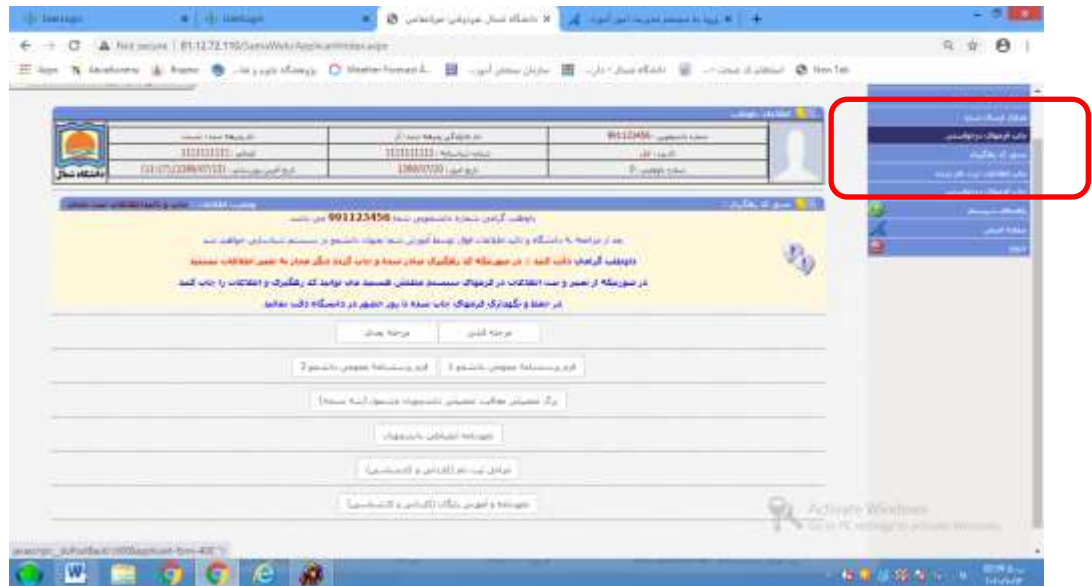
Not secure | 81.12.72.110/SamaWeb/ApplicantIndex.aspx

Apps

New Tab

اطلاعات داوطلب

شماره دانشجویی : 991123456

کد ملی : 1111111111

تاریخ تولد : 1380/07/20

تاریخ اخرین ورود به سیستم : 13:17:17 1398/07/23

دانشگاه شمال

991123456

مرحله قبلی

مرحله بعدی

فرم پرسشنامه عمومی دانشجو 1

فرم پرسشنامه عمومی دانشجو 2

تعهدنامه انضباطی دانشجویان

مراحل ثبت نام (کارشناسی و کارشناسی)

تعهدنامه و آموزش رایگان (کارشناسی و کارشناسی)

Activate Windows
Go to PC settings to activate Windows.

javascript:__doPostBack('ctl00$applicant-form-406','')